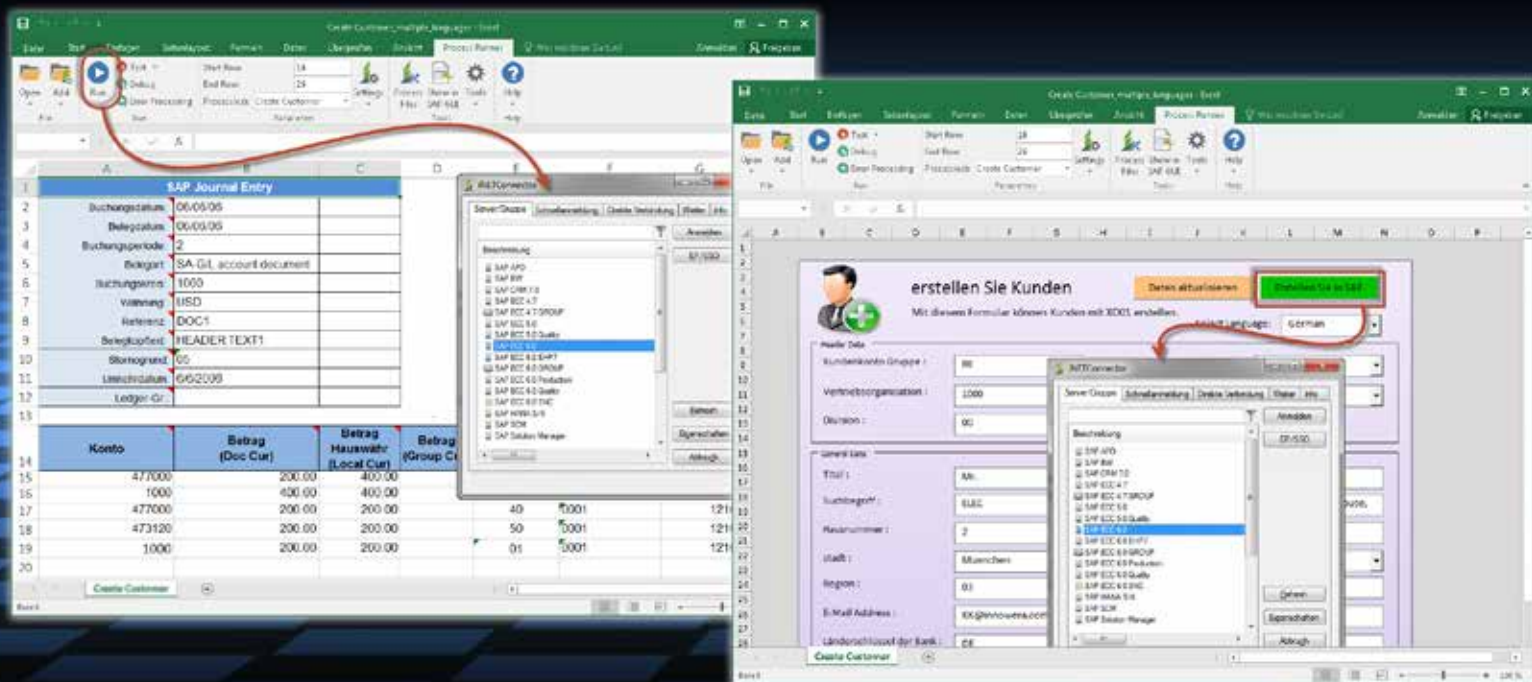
Create Customer_multiple_languages - Excel

Datei Start Einfügen Seitenlayout Formeln Daten Überprüfen Ansicht Process Runner Was möchten Sie tun?

Anmelden Freigeben

Open Add Run Test Debug Stop Processing Start Row 14 End Row 29 Processcode Create Customer Settings Process Files Show in SAP GUI Tools Help

SAP Journal Entry

| | |
|---|---|
| Buchungsdatum | 06/06/06 |
| Belegdatum | 06/06/06 |
| Buchungsperiode | 2 |
| Belegart | SA G/L account document |
| Buchungskreis | 1000 |
| Währung | USD |
| Referenz | DOC1 |
| Belegkopftext | HEADER TEXT1 |
| Stornogrund | 05 |
| Umrechndatum | 6/6/2006 |
| Ledger-Gr. | |

| Konto | Betrag (Doc Cur) | Betrag Hauswähr (Local Cur) | Betrag (Group Cur) | | | |
|---|---|---|---|---|---|---|
| 477000 | 200.00 | 400.00 | | | | |
| 1000 | 400.00 | 400.00 | | | | |
| 477000 | 200.00 | 200.00 | | 40 | 0001 | 121 |
| 473120 | 200.00 | 200.00 | | 50 | 0001 | 121 |
| 1000 | 200.00 | 200.00 | | 01 | 0001 | 121 |

Create Customer

INXTConnector

Server Gruppe Schnellanmeldung Direkte Verbindung Weiter Info

Beschreibung
SAP APO
SAP BW
SAP CRM 7.0
SAP ECC 4.7
SAP ECC 4.7 GROUP
SAP ECC 6.0
SAP ECC 6.0 Quality
SAP ECC 6.0
SAP ECC 6.0 EHP7
SAP ECC 6.0 GROUP
SAP ECC 6.0 Production
SAP ECC 6.0 Quality
SAP ECC 6.0 SNC
SAP HANA S/4
SAP SCM
SAP Solution Manager

Anmelden SF/SSO Gehen Eigenschaften Abbruch

Create Customer_multiple_languages - Excel

erstellen Sie Kunden

Daten aktualisieren

Erstellen Sie in SAP

Mit diesem Formular können Kunden mit XD01 erstellen.

Select Language: German

Master Data

Kundenkonto Gruppe : 00

Vertriebsorganisation : 1000

Division : 00

General Data

Titel : Mr.

Suchbegriff : SLEC

Hausnummer : 2

Stadt : Muenchen

Region : 03

E-Mail Address : XX@innowera.com

Länderschlüssel der Bank : DE

Create Customer